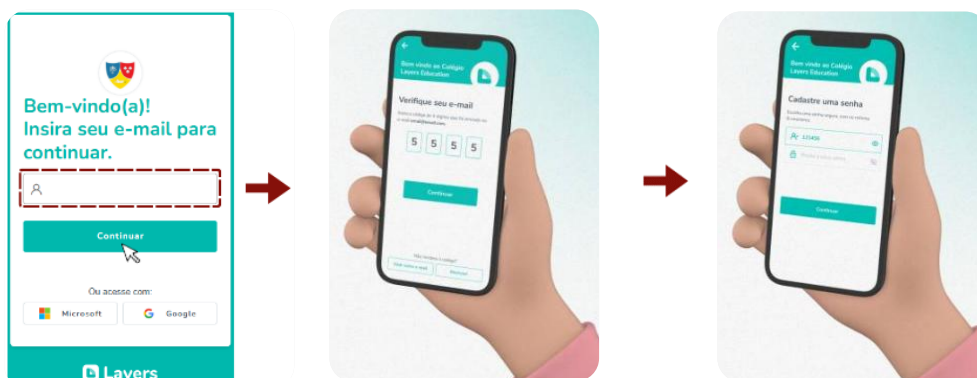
Bem-vindo(a)!
Insira seu e-mail para continuar.

Continuar

Ou acesse com:

Microsoft

Google

Layers

Bem vindo ao Colégio Layers Education

Verifique seu e-mail

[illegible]

5 5 5 5

Continuar

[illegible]

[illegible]

Bem vindo ao Colégio Layers Education

Cadastre uma senha

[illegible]

123456

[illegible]

Continuar